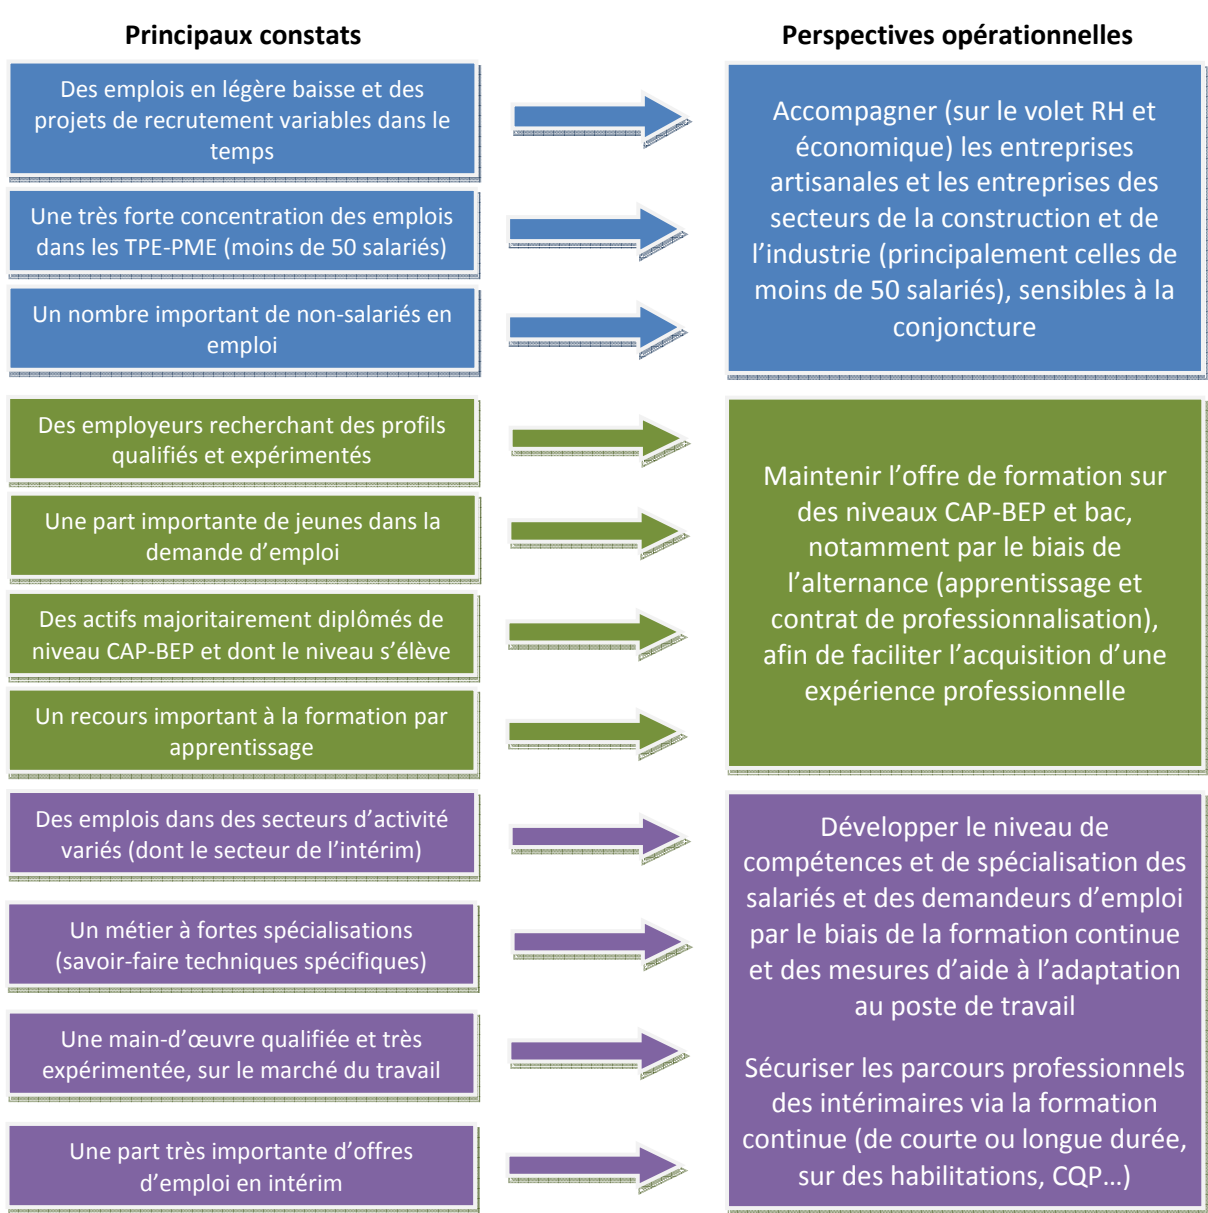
Principaux constats

Des emplois en légère baisse et des projets de recrutement variables dans le temps

Une très forte concentration des emplois dans les TPE-PME (moins de 50 salariés)

Un nombre important de non-salariés en emploi

Des employeurs recherchant des profils qualifiés et expérimentés

Une part importante de jeunes dans la demande d'emploi

Des actifs majoritairement diplômés de niveau CAP-BEP et dont le niveau s'élève

Un recours important à la formation par apprentissage

Des emplois dans des secteurs d'activité variés (dont le secteur de l'intérim)

Un métier à fortes spécialisations (savoir-faire techniques spécifiques)

Une main-d'œuvre qualifiée et très expérimentée, sur le marché du travail

Une part très importante d'offres d'emploi en intérim

Perspectives opérationnelles

Accompagner (sur le volet RH et économique) les entreprises artisanales et les entreprises des secteurs de la construction et de l'industrie (principalement celles de moins de 50 salariés), sensibles à la conjoncture

Maintenir l'offre de formation sur des niveaux CAP-BEP et bac, notamment par le biais de l'alternance (apprentissage et contrat de professionnalisation), afin de faciliter l'acquisition d'une expérience professionnelle

Développer le niveau de compétences et de spécialisation des salariés et des demandeurs d'emploi par le biais de la formation continue et des mesures d'aide à l'adaptation au poste de travail

Sécuriser les parcours professionnels des intérimaires via la formation continue (de courte ou longue durée, sur des habilitations, CQP…)